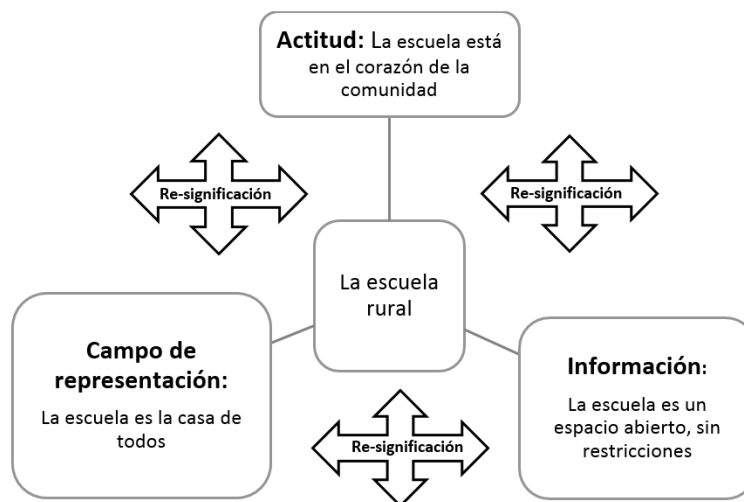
Actitud: La escuela está en el corazón de la comunidad

Re-significación

Re-significación

La escuela rural

Campo de representación:

La escuela es la casa de todos

Re-significación

Información:

La escuela es un espacio abierto, sin restricciones